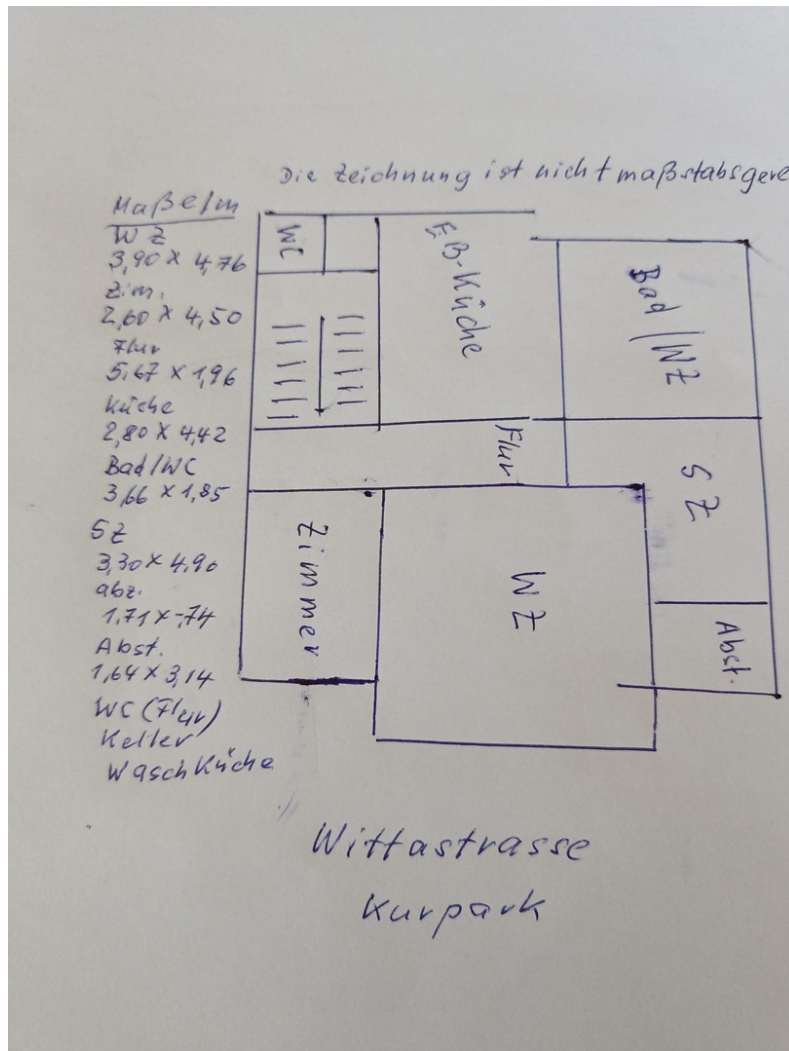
Die Zeichnung ist nicht maßstabsgere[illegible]

Maße/m
WZ
3,90 x 4,76
Zim.
2,60 x 4,50
Flur
5,67 x 1,96
Küche
2,80 x 4,42
Bad/WC
3,66 x 1,85
SZ
3,30 x 4,90
abz.
1,71 x ,74
Abst.
1,64 x 3,14
WC (Flur)
Keller
Waschküche

WC
EB-Küche
Bad/WC
Flur
SZ
Zimmer
WZ
Abst.

Wittastrasse
Kurpark